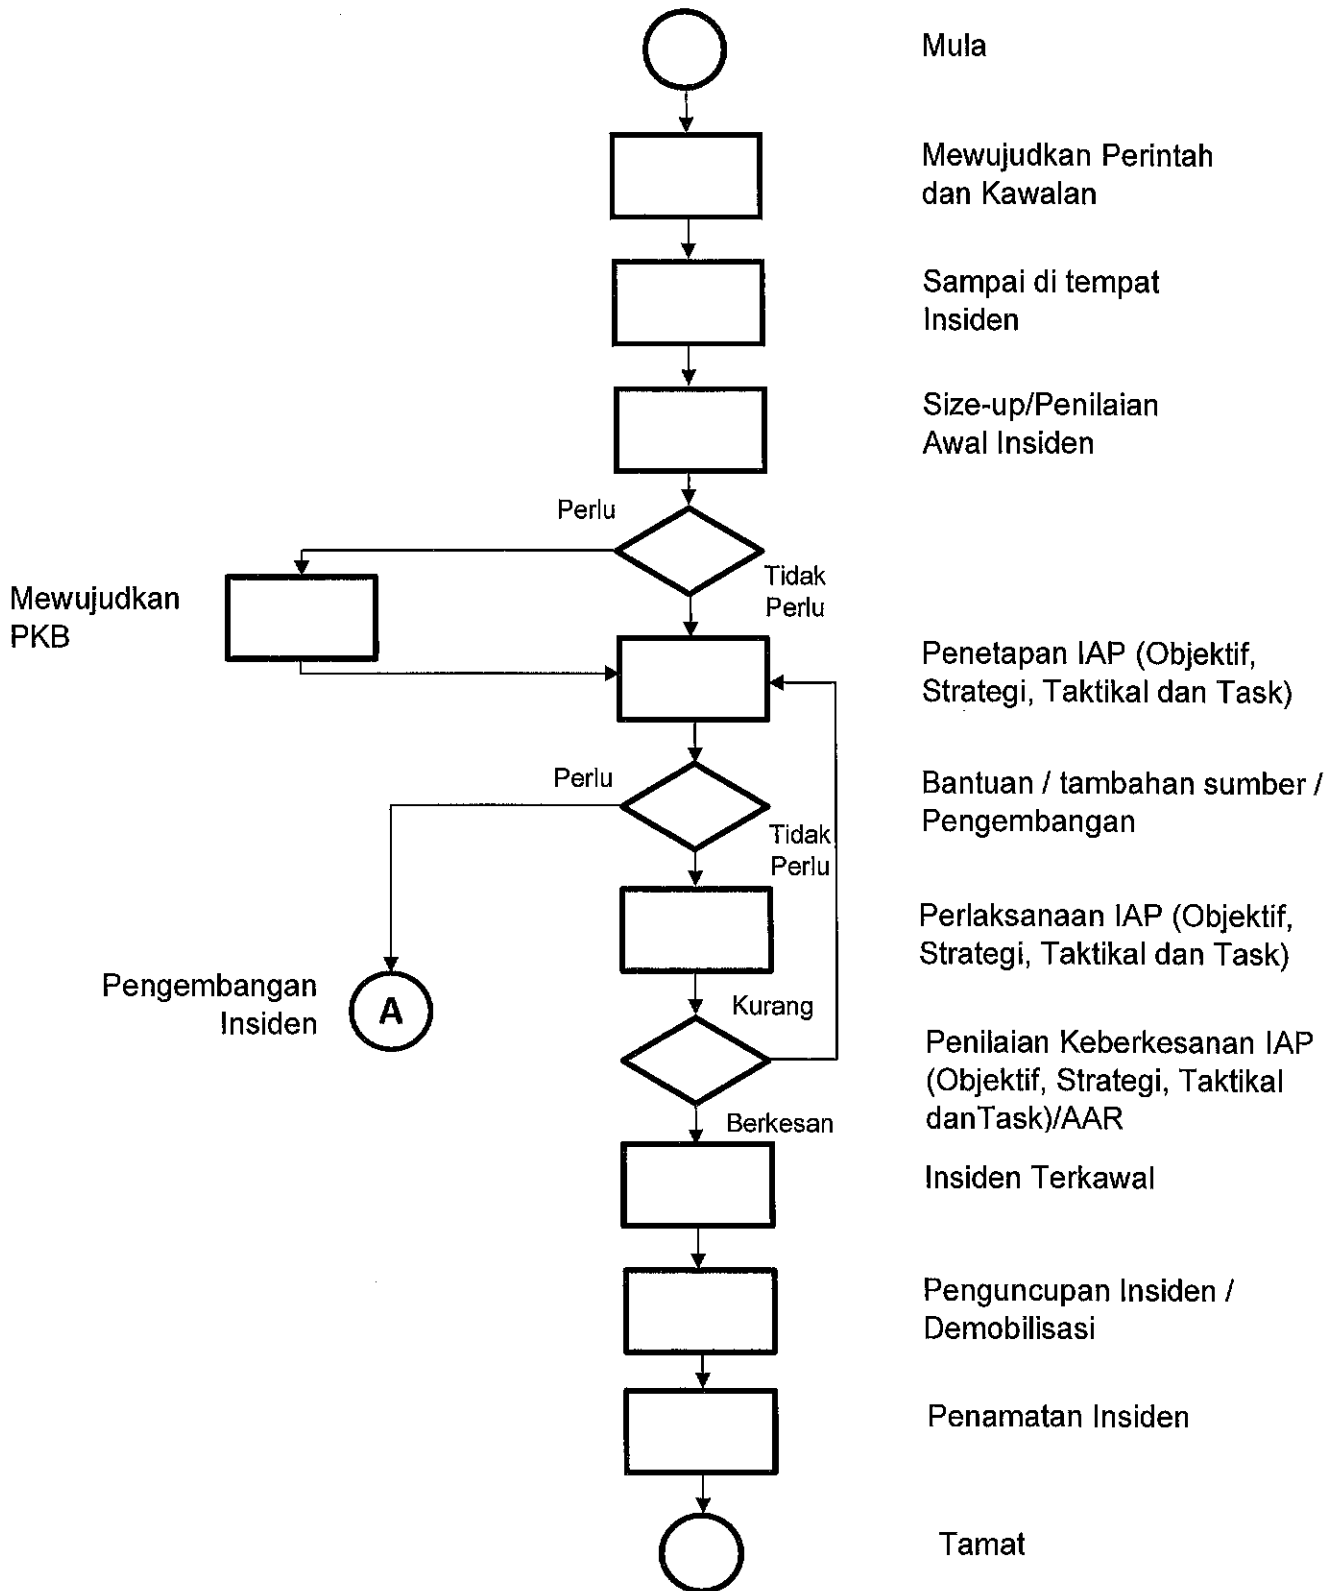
Mula

Mewujudkan Perintah dan Kawalan

Sampai di tempat Insiden

Size-up/Penilaian Awal Insiden

Perlu

Tidak Perlu

Mewujudkan PKB

Penetapan IAP (Objektif, Strategi, Taktikal dan Task)

Perlu

Bantuan / tambahan sumber / Pengembangan

Tidak Perlu

Perlaksanaan IAP (Objektif, Strategi, Taktikal dan Task)

Pengembangan Insiden

A

Kurang

Penilaian Keberkesanan IAP (Objektif, Strategi, Taktikal danTask)/AAR

Berkesan

Insiden Terkawal

Penguncupan Insiden / Demobilisasi

Penamatan Insiden

Tamat